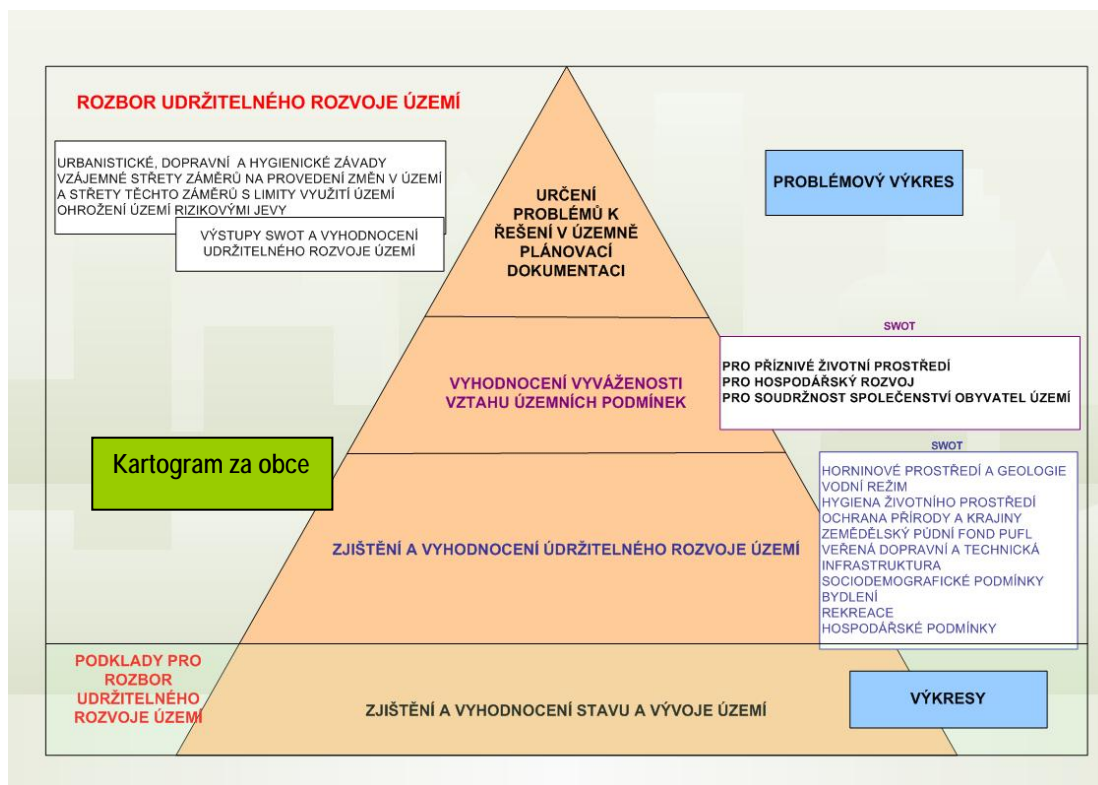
ROZBOR UDRŽITELNÉHO ROZVOJE ÚZEMÍ

URBANISTICKÉ, DOPRAVNÍ A HYGIENICKÉ ZÁVADY
VZÁJEMNÉ STŘETY ZÁMĚRŮ NA PROVEDENÍ ZMĚN V ÚZEMÍ
A STŘETY TĚCHTO ZÁMĚRŮ S LIMITY VYUŽITÍ ÚZEMÍ
OHROŽENÍ ÚZEMÍ RIZIKOVÝMI JEVY

VÝSTUPY SWOT A VYHODNOCENÍ UDRŽITELNÉHO ROZVOJE ÚZEMÍ

URČENÍ PROBLÉMŮ K ŘEŠENÍ V ÚZEMNĚ PLÁNOVACÍ DOKUMENTACI

PROBLÉMOVÝ VÝKRES

SWOT

PRO PŘÍZNIVÉ ŽIVOTNÍ PROSTŘEDÍ
PRO HOSPODÁŘSKÝ ROZVOJ
PRO SOUDRŽNOST SPOLEČENSTVÍ OBYVATEL ÚZEMÍ

VYHODNOCENÍ VYVÁŽENOSTI VZTAHU ÚZEMNÍCH PODMÍNEK

Kartogram za obce

SWOT

HORNINOVÉ PROSTŘEDÍ A GEOLOGIE
VODNÍ REŽIM
HYGIENA ŽIVOTNÍHO PROSTŘEDÍ
OCHRANA PŘÍRODY A KRAJINY
ZEMĚDĚLSKÝ PŮDNÍ FOND PUFL
VEŘENÁ DOPRAVNÍ A TECHNICKÁ INFRASTRUKTURA
SOCIODEMOGRAFICKÉ PODMÍNKY
BYDLENÍ
REKREACE
HOSPODÁŘSKÉ PODMÍNKY

ZJIŠTĚNÍ A VYHODNOCENÍ ÚDRŽITELNÉHO ROZVOJE ÚZEMÍ

PODKLADY PRO ROZBOR UDRŽITELNÉHO ROZVOJE ÚZEMÍ

ZJIŠTĚNÍ A VYHODNOCENÍ STAVU A VÝVOJE ÚZEMÍ

VÝKRESY